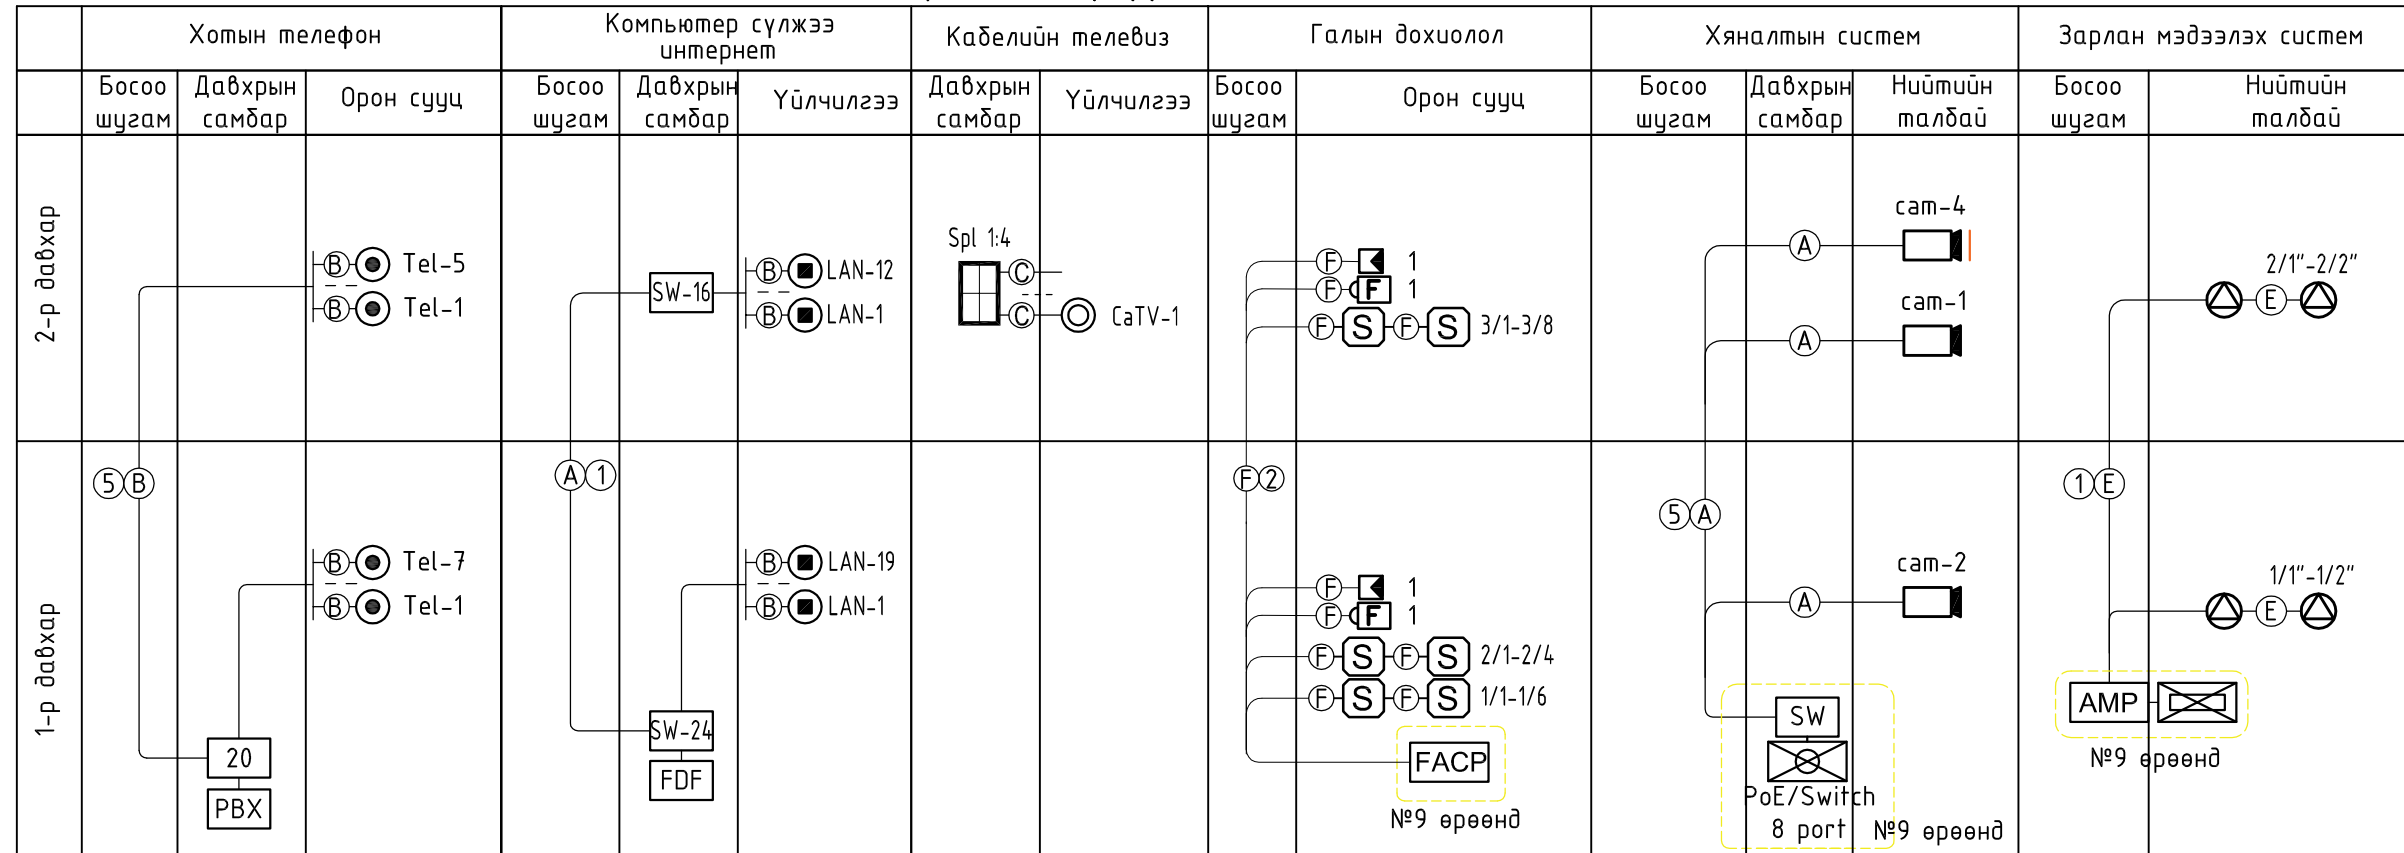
| | Хотын телефон | | | Компьютер сүлжээ интернет | | | Кабелийн телевиз | | Галын дохиолол | | Хяналтын систем | | | Зарлан мэдээлэх систем | |
|---|---|---|---|---|---|---|---|---|---|---|---|---|---|---|---|
| | Босоо шугам | Давхрын самбар | Орон сууц | Босоо шугам | Давхрын самбар | Үйлчилгээ | Давхрын самбар | Үйлчилгээ | Босоо шугам | Орон сууц | Босоо шугам | Давхрын самбар | Нийтийн талбай | Босоо шугам | Нийтийн талбай |
| 2-р давхар | | | B Tel-5 B Tel-1 | | SW-16 | B LAN-12 B LAN-1 | Spl 1:4 C C | CaTV-1 | | F 1 F F 1 F S F S 3/1-3/8 | | | cam-4 A cam-1 A | | 2/1"-2/2" E |
| 1-р давхар | 5 B | 20 PBX | B Tel-7 B Tel-1 | A 1 | SW-24 FDF | B LAN-19 B LAN-1 | | | F 2 | F 1 F F 1 F S F S 2/1-2/4 F S F S 1/1-1/6 FACP №9 өрөөнд | 5 A | SW PoE/Switch 8 port | cam-2 A №9 өрөөнд | 1 E | 1/1"-1/2" E AMP №9 өрөөнд |